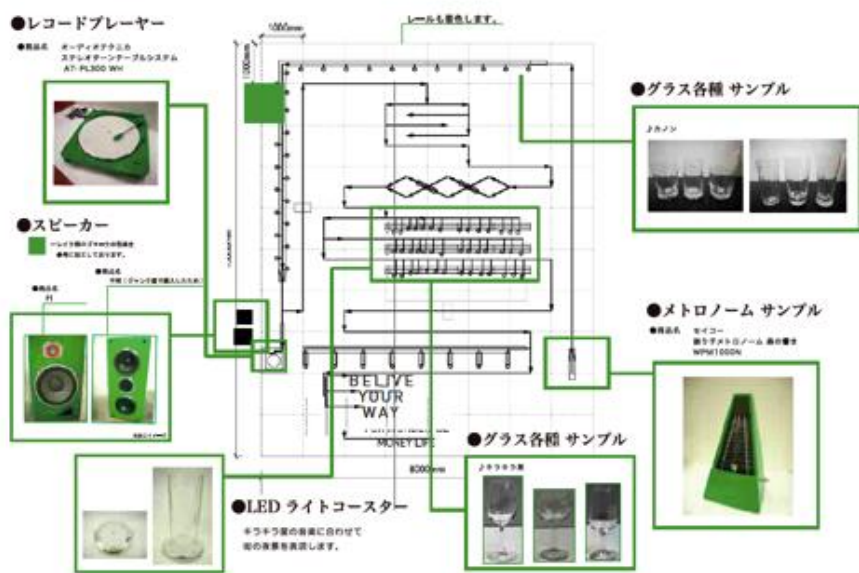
●レコードプレーヤー

●商品名　オーディオテクニカ
ステレオターンテーブルシステム
AT-PL300 WH

1000mm

1000mm

レールも着色します。

●グラス各種 サンプル

♪カノン

●スピーカー

●商品名
FI

●商品名
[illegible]

●メトロノーム サンプル

●商品名　セイコー
振り子メトロノーム 森の響き
WPM1000N

BELIVE
YOUR
WAY

MONEY LIFE

8000mm

●グラス各種 サンプル

♪キラキラ星

●LED ライトコースター

キラキラ星の音楽に合わせて
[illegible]を表現します。